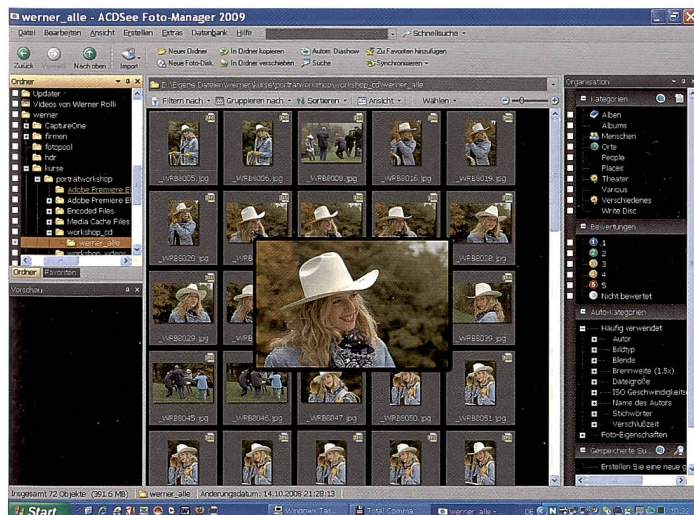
werner_alle - ACDSee Foto-Manager 2009

Datei Bearbeiten Ansicht Erstellen Extras Datenbank Hilfe

Schnellsuche

Zurück Vorwärts Nach oben Import

Neuer Ordner
Neue Foto-Disk
In Ordner kopieren
In Ordner verschieben
Autom. Diashow
Suche
Zu Favoriten hinzufügen
Synchronisieren

Ordner

Updater
Videos von Werner Rolli
werner
CaptureOne
firmen
fotopool
hdr
kurse
portraitworkshop
Adobe Premiere El
Adobe Premiere El
Encoded Files
Media Cache Files
workshop_cd
werner_alle
workshop_video

Ordner Favoriten

Vorschau

D:\Eigene Dateien\werner\kurse\portraitworkshop\workshop_cd\werner_alle

Filtern nach Gruppieren nach Sortieren Ansicht Wählen

_WRB8005.jpg
_WRB8006.jpg
_WRB8009.jpg
_WRB8016.jpg
_WRB8019.jpg
_WRB8020.jpg
_WRB8028.jpg
_WRB8029.jpg
_WRB8039.jpg
_WRB8045.jpg
_WRB8046.jpg
_WRB8047.jpg
_WRB8050.jpg
_WRB8051.jpg

Organisation

Kategorien
Alben
Albums
Menschen
Orte
People
Places
Theater
Various
Verschiedenes
Write Disc

Bewertungen
1
2
3
4
5
Nicht bewertet

Auto-Kategorien
Häufig verwendet
Autor
Bildtyp
Blende
Brennweite (1.5x)
Dateigröße
ISO Geschwindigkeit
Name des Autors
Stichwörter
Verschlußzeit
Foto-Eigenschaften

Gespeicherte Su
Erstellen Sie eine neue g

Insgesamt 72 Objekte (391,6 MB) werner_alle Änderungsdatum: 14.10.2008 21:29:13

Start
Windows Tas
Total Comma
werner_alle